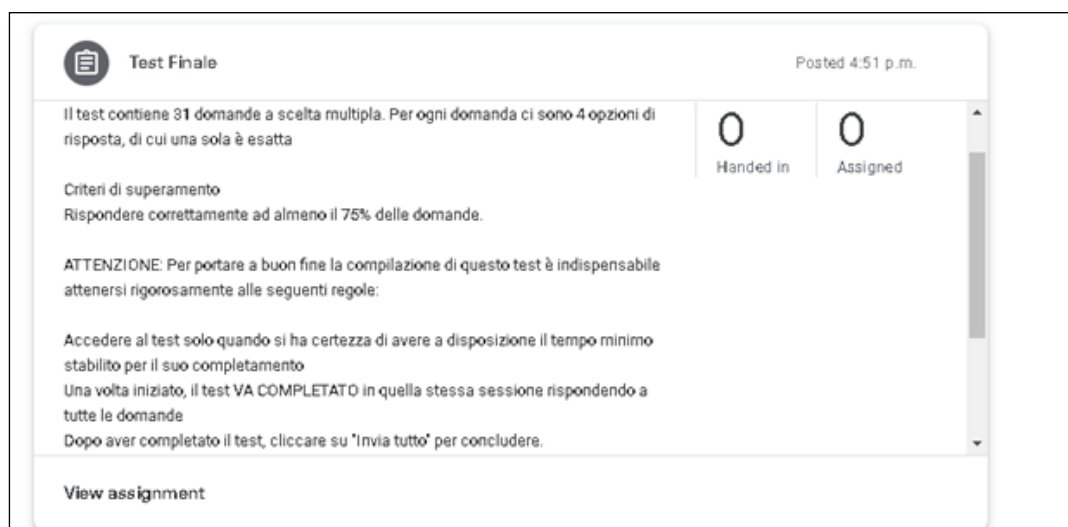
Test Finale

Posted 4:51 p.m.

Il test contiene 31 domande a scelta multipla. Per ogni domanda ci sono 4 opzioni di risposta, di cui una sola è esatta

Criteri di superamento
Rispondere correttamente ad almeno il 75% delle domande.

ATTENZIONE: Per portare a buon fine la compilazione di questo test è indispensabile attenersi rigorosamente alle seguenti regole:

Accedere al test solo quando si ha certezza di avere a disposizione il tempo minimo stabilito per il suo completamento
Una volta iniziato, il test VA COMPLETATO in quella stessa sessione rispondendo a tutte le domande
Dopo aver completato il test, cliccare su "Invia tutto" per concludere.

0
Handed in

0
Assigned

View assignment